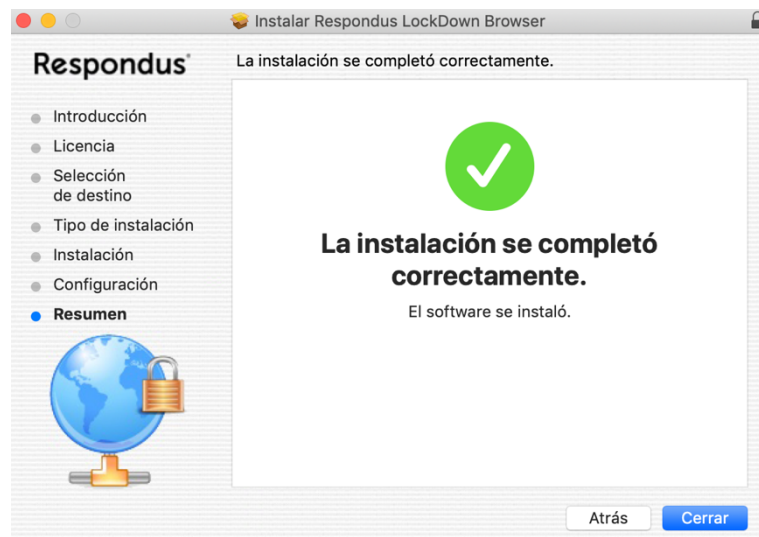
Instalar Respondus LockDown Browser

Respondus®

La instalación se completó correctamente.

Introducción
Licencia
Selección de destino
Tipo de instalación
Instalación
Configuración
Resumen

La instalación se completó correctamente.

El software se instaló.

Atrás

Cerrar